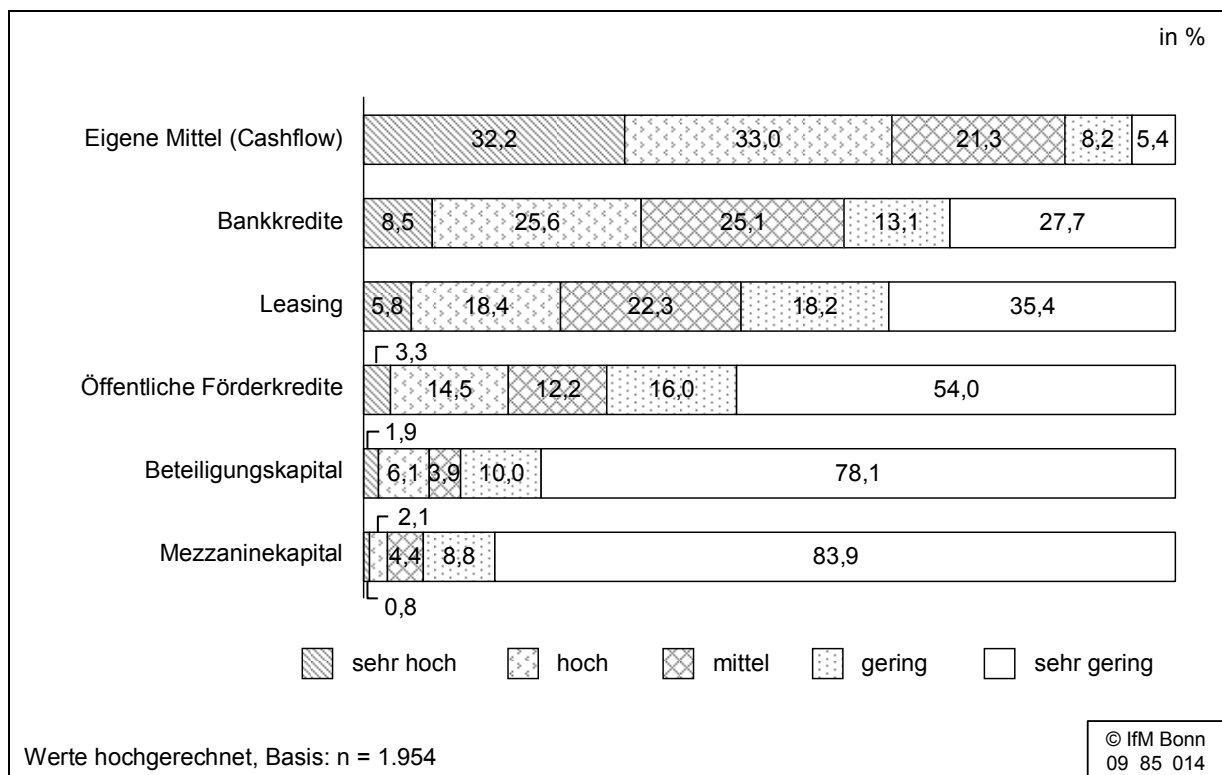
in %

Eigene Mittel (Cashflow) 32,2 33,0 21,3 8,2 5,4

Bankkredite 8,5 25,6 25,1 13,1 27,7

Leasing 5,8 18,4 22,3 18,2 35,4

3,3
Öffentliche Förderkredite 14,5 12,2 16,0 54,0

1,9
Beteiligungskapital 6,1 3,9 10,0 78,1

2,1
Mezzaninekapital 4,4 8,8 83,9
0,8

sehr hoch hoch mittel gering sehr gering

Werte hochgerechnet, Basis: n = 1.954

© IfM Bonn
09 85 014